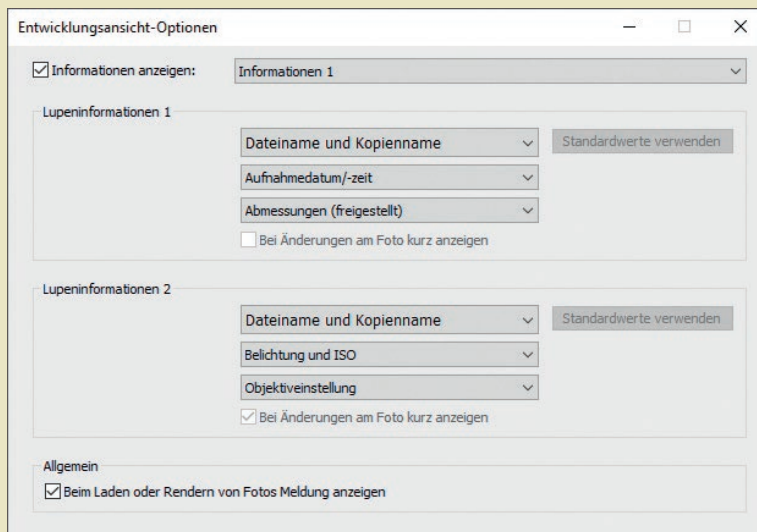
Entwicklungsansicht-Optionen

Informationen anzeigen: Informationen 1

Lupeninformationen 1

Dateiname und Kopienname

Standardwerte verwenden

Aufnahmedatum/-zeit

Abmessungen (freigestellt)

Bei Änderungen am Foto kurz anzeigen

Lupeninformationen 2

Dateiname und Kopienname

Standardwerte verwenden

Belichtung und ISO

Objektiveinstellung

Bei Änderungen am Foto kurz anzeigen

Allgemein

Beim Laden oder Rendern von Fotos Meldung anzeigen